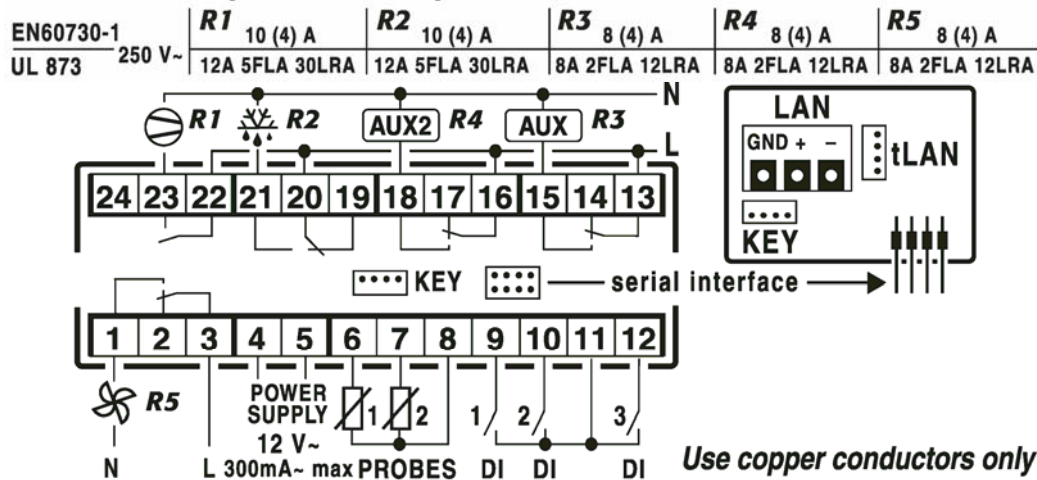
| EN60730-1 | 250 V~ | R1 10 (4) A | R2 10 (4) A | R3 8 (4) A | R4 8 (4) A | R5 8 (4) A |
|---|---|---|---|---|---|---|
| UL 873 | | 12A 5FLA 30LRA | 12A 5FLA 30LRA | 8A 2FLA 12LRA | 8A 2FLA 12LRA | 8A 2FLA 12LRA |

N
R1 R2 AUX2 R4 AUX R3
L

24 23 22 21 20 19 18 17 16 15 14 13

LAN
GND + –
tLAN
KEY

KEY serial interface

1 2 3 4 5 6 7 8 9 10 11 12

R5
POWER SUPPLY
12 V~
1 2
1 2 3
N L 300mA~ max PROBES DI DI DI

Use copper conductors only